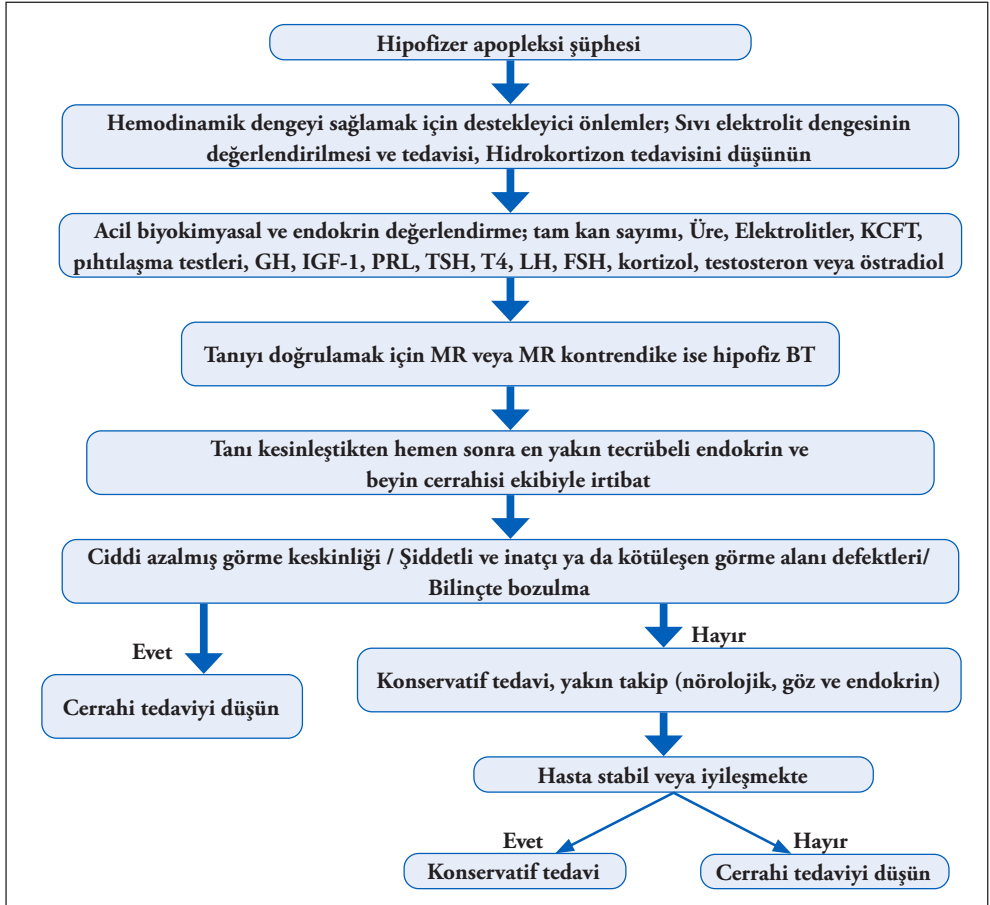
Hipofizer apopleksi şüphesi

Hemodinamik dengeyi sağlamak için destekleyici önlemler; Sıvı elektrolit dengesinin değerlendirilmesi ve tedavisi, Hidrokortizon tedavisini düşünün

Acil biyokimyasal ve endokrin değerlendirme; tam kan sayımı, Üre, Elektrolitler, KCFT, pıhtılaşma testleri, GH, IGF-1, PRL, TSH, T4, LH, FSH, kortizol, testosteron veya östradiol

Tanıyı doğrulamak için MR veya MR kontrendike ise hipofiz BT

Tanı kesinleştikten hemen sonra en yakın tecrübeli endokrin ve beyin cerrahisi ekibiyle irtibat

Ciddi azalmış görme keskinliği / Şiddetli ve inatçı ya da kötüleşen görme alanı defektleri/ Bilinçte bozulma

Evet

Cerrahi tedaviyi düşün

Hayır

Konservatif tedavi, yakın takip (nörolojik, göz ve endokrin)

Hasta stabil veya iyileşmekte

Evet

Konservatif tedavi

Hayır

Cerrahi tedaviyi düşün